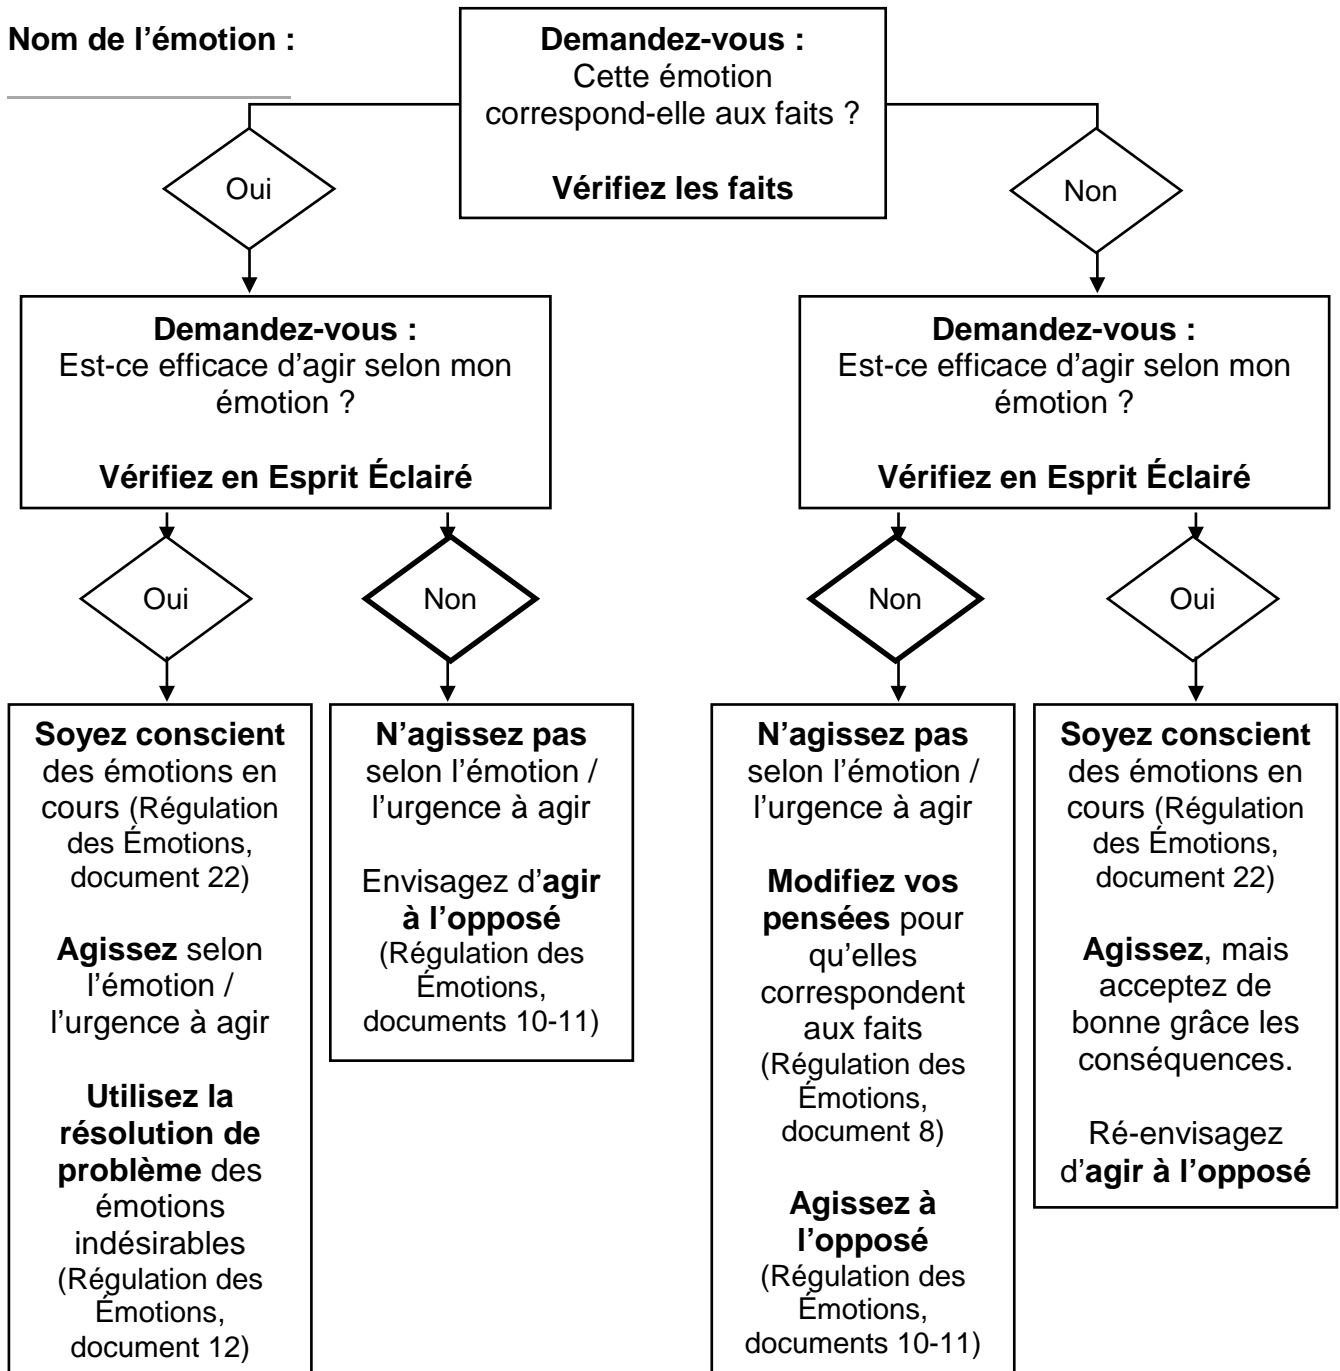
Nom de l'émotion :

Demandez-vous :
Cette émotion correspond-elle aux faits ?

Vérifiez les faits

Oui

Non

Demandez-vous :
Est-ce efficace d'agir selon mon émotion ?

Vérifiez en Esprit Éclairé

Demandez-vous :
Est-ce efficace d'agir selon mon émotion ?

Vérifiez en Esprit Éclairé

Oui

Non

Non

Oui

Soyez conscient des émotions en cours (Régulation des Émotions, document 22)

Agissez selon l'émotion / l'urgence à agir

Utilisez la résolution de problème des émotions indésirables (Régulation des Émotions, document 12)

N'agissez pas selon l'émotion / l'urgence à agir

Envisagez d'agir à l'opposé (Régulation des Émotions, documents 10-11)

N'agissez pas selon l'émotion / l'urgence à agir

Modifiez vos pensées pour qu'elles correspondent aux faits (Régulation des Émotions, document 8)

Agissez à l'opposé (Régulation des Émotions, documents 10-11)

Soyez conscient des émotions en cours (Régulation des Émotions, document 22)

Agissez, mais acceptez de bonne grâce les conséquences.

Ré-envisagez d'agir à l'opposé